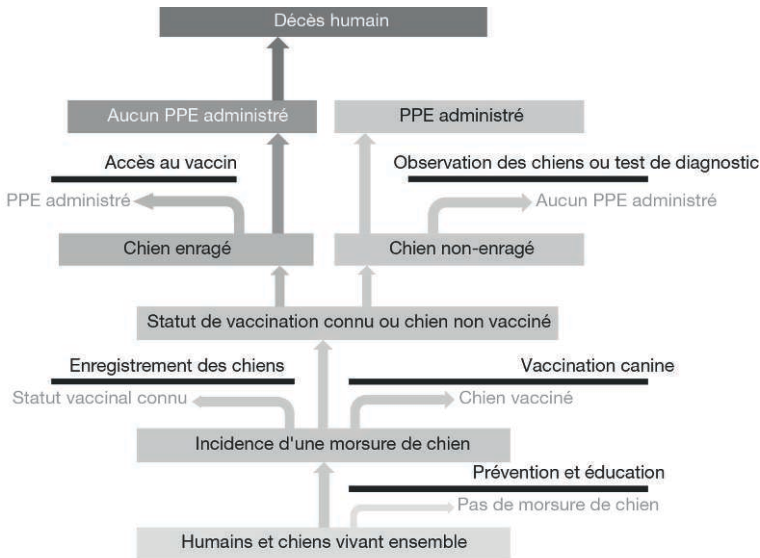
Décès humain

Aucun PPE administré

PPE administré

Accès au vaccin

Observation des chiens ou test de diagnostic

PPE administré

Aucun PPE administré

Chien enragé

Chien non-enragé

Statut de vaccination connu ou chien non vacciné

Enregistrement des chiens

Vaccination canine

Statut vaccinal connu

Chien vacciné

Incidence d'une morsure de chien

Prévention et éducation

Pas de morsure de chien

Humains et chiens vivant ensemble